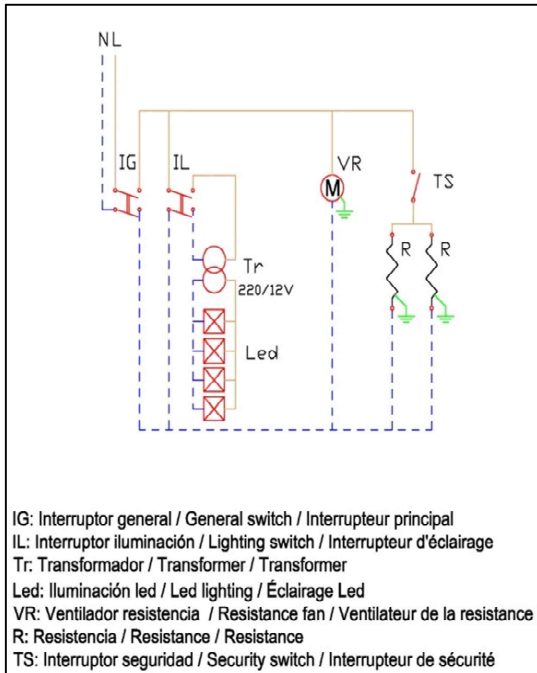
N L

IG

IL

VR

M

TS

R

R

Tr

220/12V

Led

IG: Interruptor general / General switch / Interrupteur principal
IL: Interruptor iluminación / Lighting switch / Interrupteur d'éclairage
Tr: Transformador / Transformer / Transformer
Led: Iluminación led / Led lighting / Éclairage Led
VR: Ventilador resistencia / Resistance fan / Ventilateur de la resistance
R: Resistencia / Resistance / Resistance
TS: Interruptor seguridad / Security switch / Interrupteur de sécurité